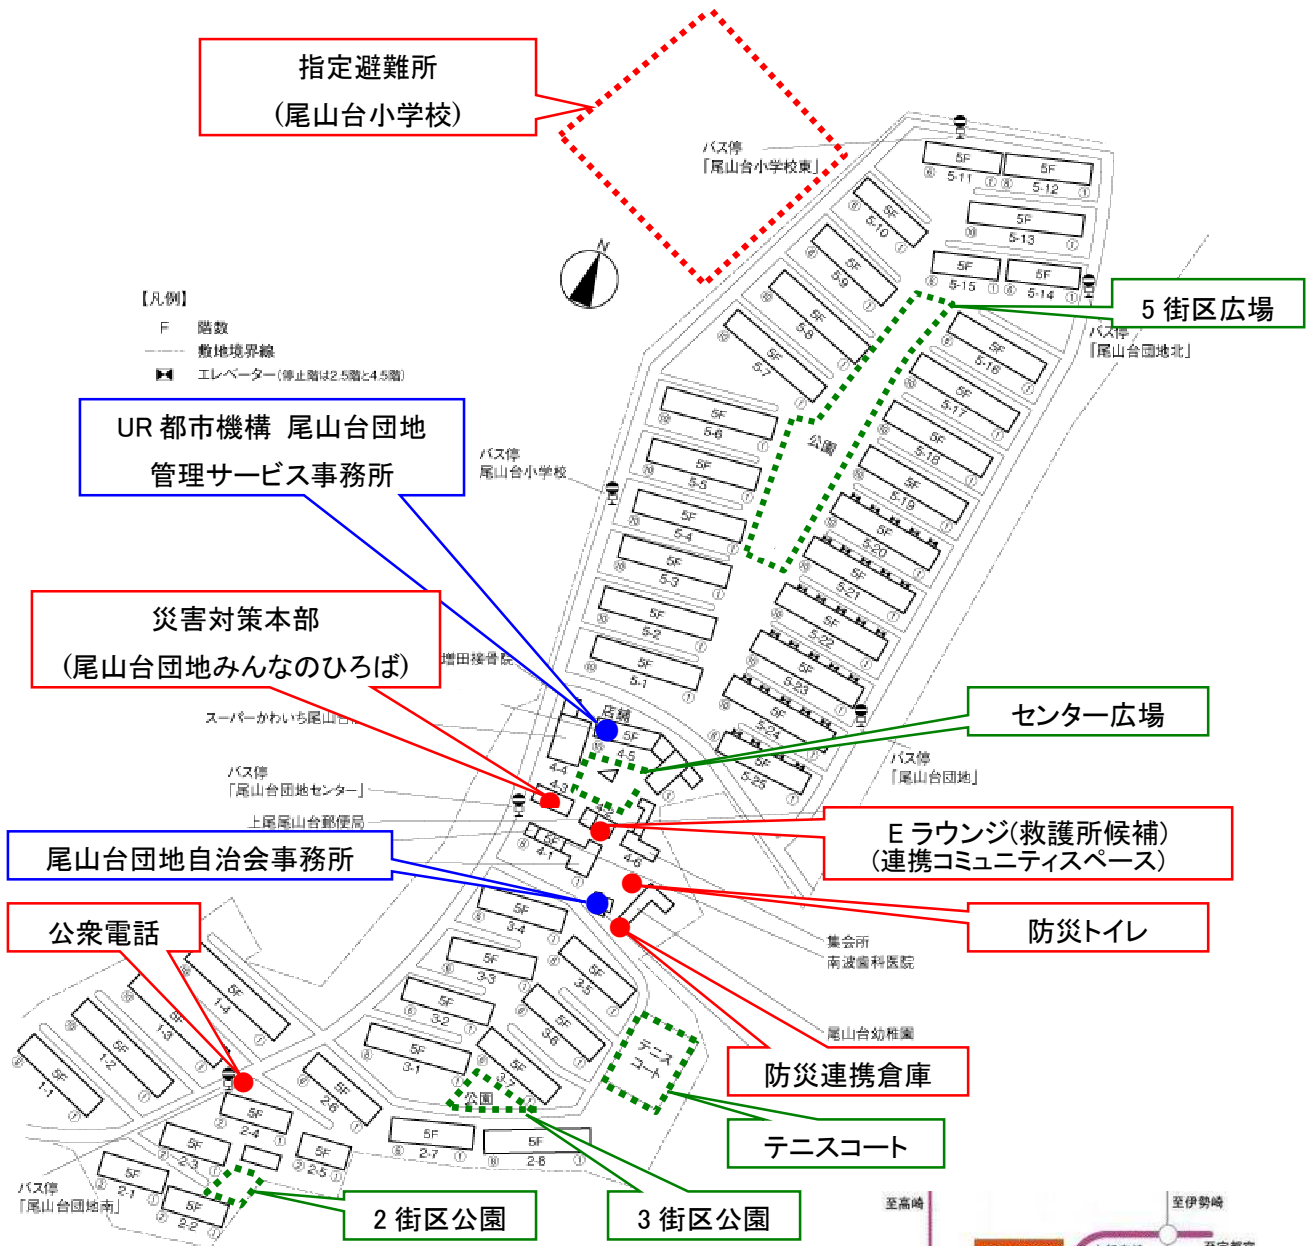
指定避難所
(尾山台小学校)

バス停
「尾山台小学校東」

【凡例】
F 階数
敷地境界線
エレベーター(停止階は2.5階と4.5階)

5F 5-11
5F 5-12
5F 5-10
5F 5-13
5F 5-9
5F 5-15
5F 5-14
5F 5-8
5F 5-7

5 街区広場

バス停
「尾山台団地北」

UR 都市機構 尾山台団地
管理サービス事務所

5F 5-16
5F 5-17
5F 5-6
公園
5F 5-18
5F 5-5
5F 5-19
バス停
尾山台小学校
5F 5-4
5F 5-20
5F 5-3
5F 5-21
5F 5-2
5F 5-22

災害対策本部
(尾山台団地みんなのひろば)

増田接骨院
5F 5-1
5F 5-23
5F 5-24
5F 5-25
店舗
スーパーかわいち尾山台
5F 4-5
4-4

センター広場

バス停
「尾山台団地」

バス停
「尾山台団地センター」
4-3
上尾尾山台郵便局
5F 4-1
4-6

E ラウンジ(救護所候補)
(連携コミュニティスペース)

尾山台団地自治会事務所

防災トイレ

公衆電話

5F 3-4
集会所
南波歯科医院
5F 1-4
5F 3-3
5F 3-5
5F 1-3
5F 3-2
5F 3-6
5F 1-2
尾山台幼稚園
5F 3-1
5F 1-1
5F 2-6
5F 3-7
テニスコート
公園

防災連携倉庫

5F 2-4
5F 2-5
5F 2-3
5F 2-7
5F 2-8
5F 2-1
5F 2-2

テニスコート

バス停
「尾山台団地南」

2 街区公園

3 街区公園

至高崎
至伊勢崎